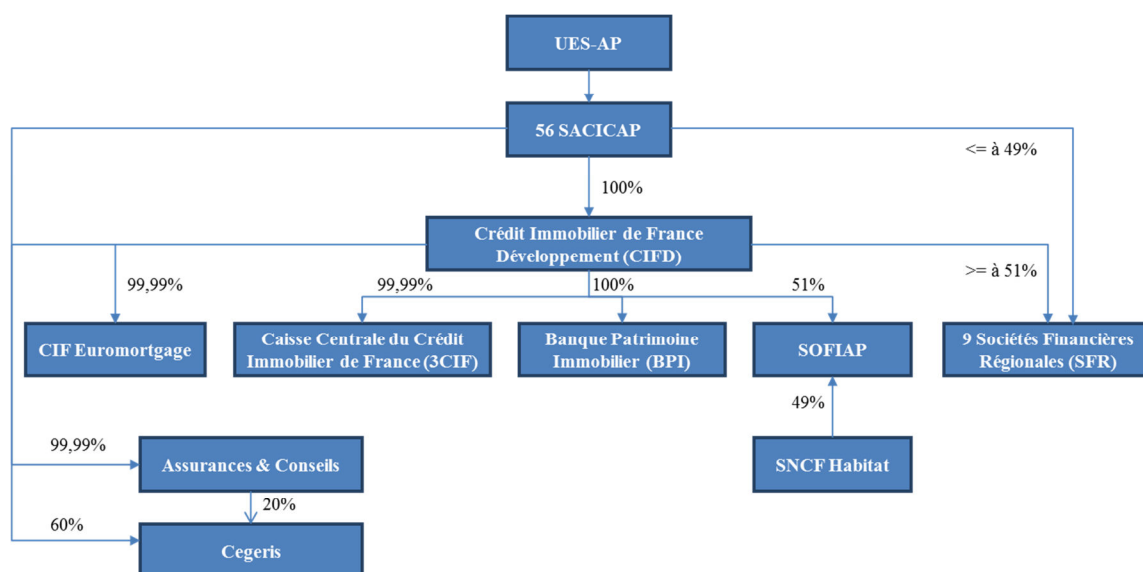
UES-AP

56 SACICAP

<= à 49%

100%

Crédit Immobilier de France Développement (CIFD)

>= à 51%

99,99%

99,99%

100%

51%

CIF Euromortgage

Caisse Centrale du Crédit Immobilier de France (3CIF)

Banque Patrimoine Immobilier (BPI)

SOFIAP

9 Sociétés Financières Régionales (SFR)

49%

99,99%

Assurances & Conseils

SNCF Habitat

20%

60%

Cegeris